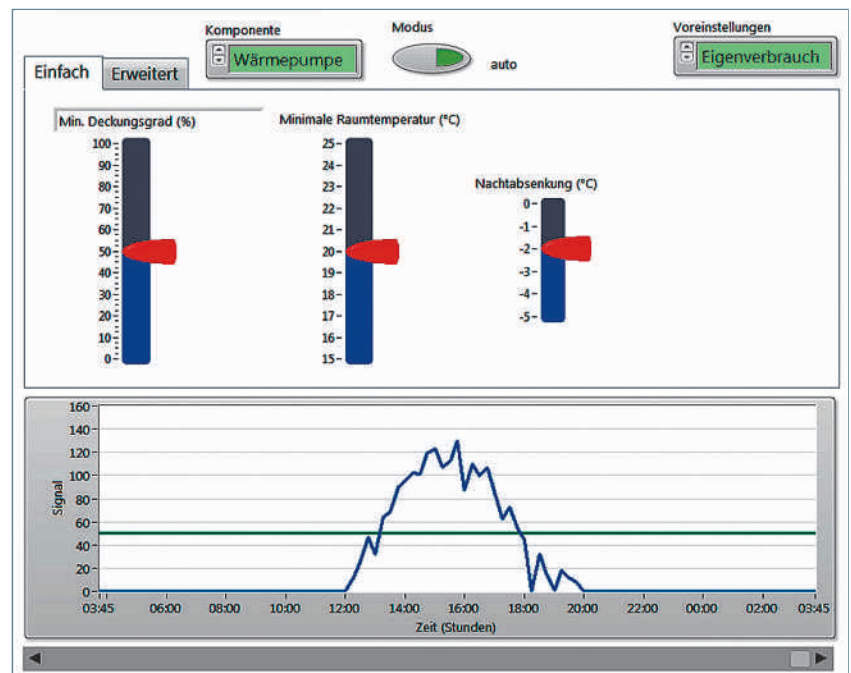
Komponente
Wärmepumpe
Modus
auto
Voreinstellungen
Eigenverbrauch

Einfach
Erweitert

Min. Deckungsgrad (%)
100
90
80
70
60
50
40
30
20
10
0

Minimale Raumtemperatur (°C)
25
24
23
22
21
20
19
18
17
16
15

Nachtabsenkung (°C)
0
-1
-2
-3
-4
-5

160
140
120
100
80
60
40
20
0
Signal
03:45
06:00
08:00
10:00
12:00
14:00
16:00
18:00
20:00
22:00
00:00
02:00
03:45
Zeit (Stunden)